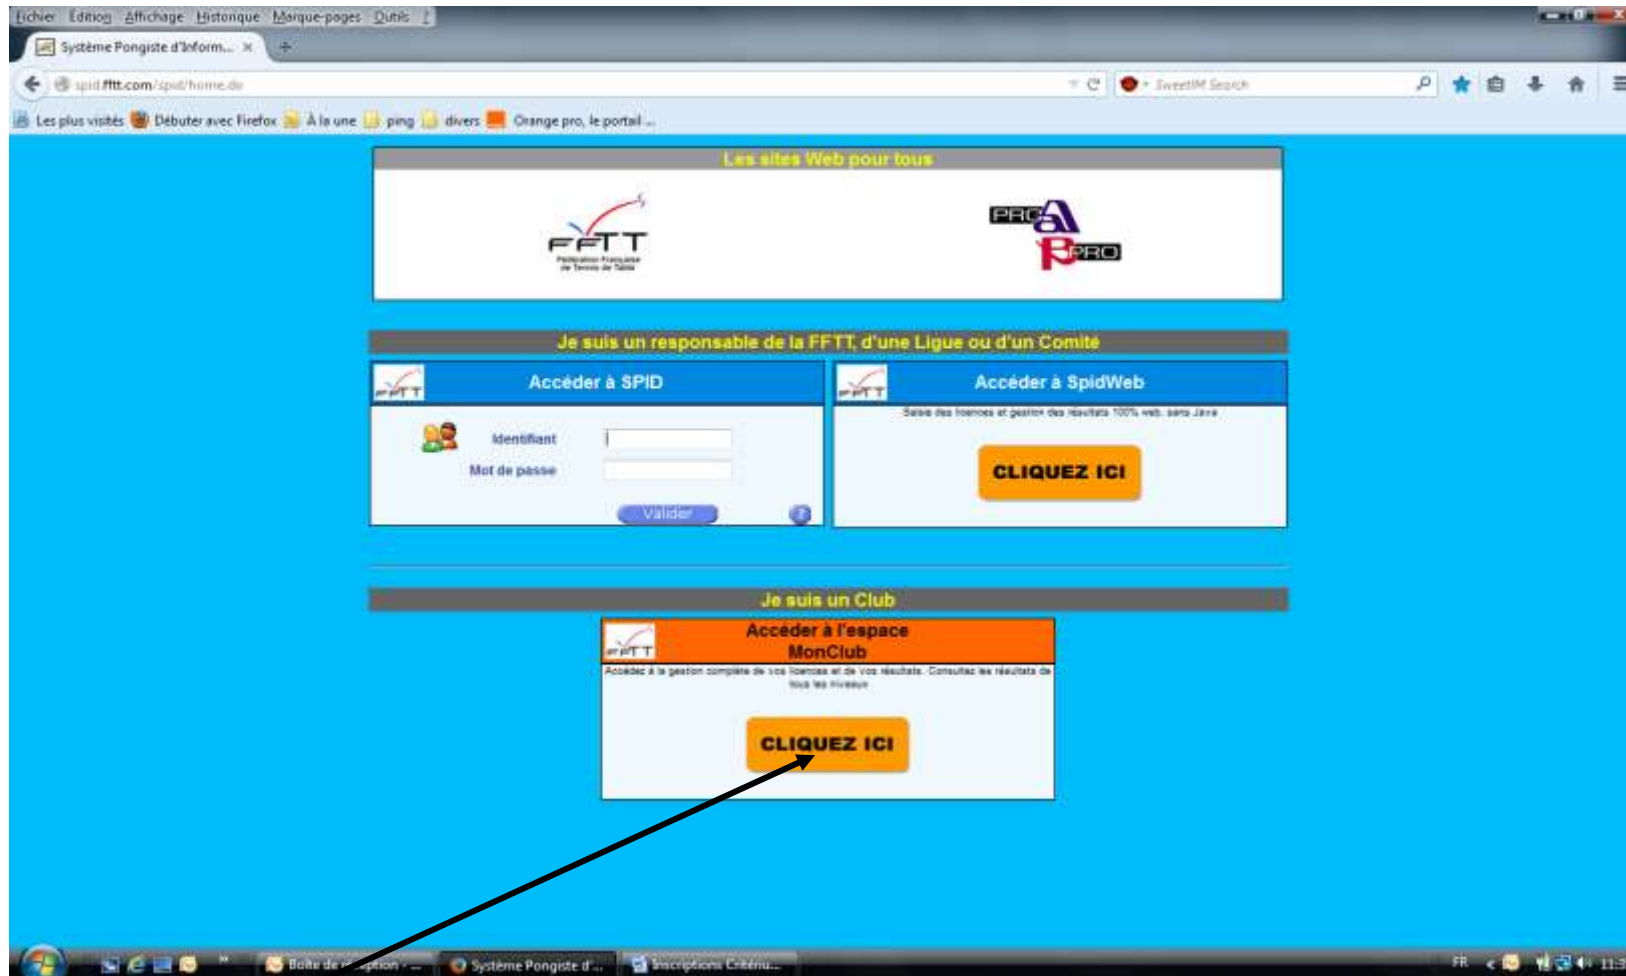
Fichier Édition Affichage Historique Marque-pages Outils ?

Système Pongiste d'Inform... ×

spid.fftt.com/spid/home.do

SweetIM Search

Les plus visités Débuter avec Firefox À la une ping divers Orange pro, le portail ...

Les sites Web pour tous

FFTT
Fédération Française de Tennis de Table

PRO A PRO B

Je suis un responsable de la FFTT, d'une Ligue ou d'un Comité

Accéder à SPID

Identifiant

Mot de passe

Valider

Accéder à SpidWeb

Saisie des licences et gestion des résultats 100% web, sans Java

CLIQUEZ ICI

Je suis un Club

Accéder à l'espace MonClub

Accédez à la gestion complète de vos licences et de vos résultats. Consultez les résultats de tous les niveaux

CLIQUEZ ICI

Boîte de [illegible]ption - ... Système Pongiste d'... Inscriptions Critériu...

FR 11:3